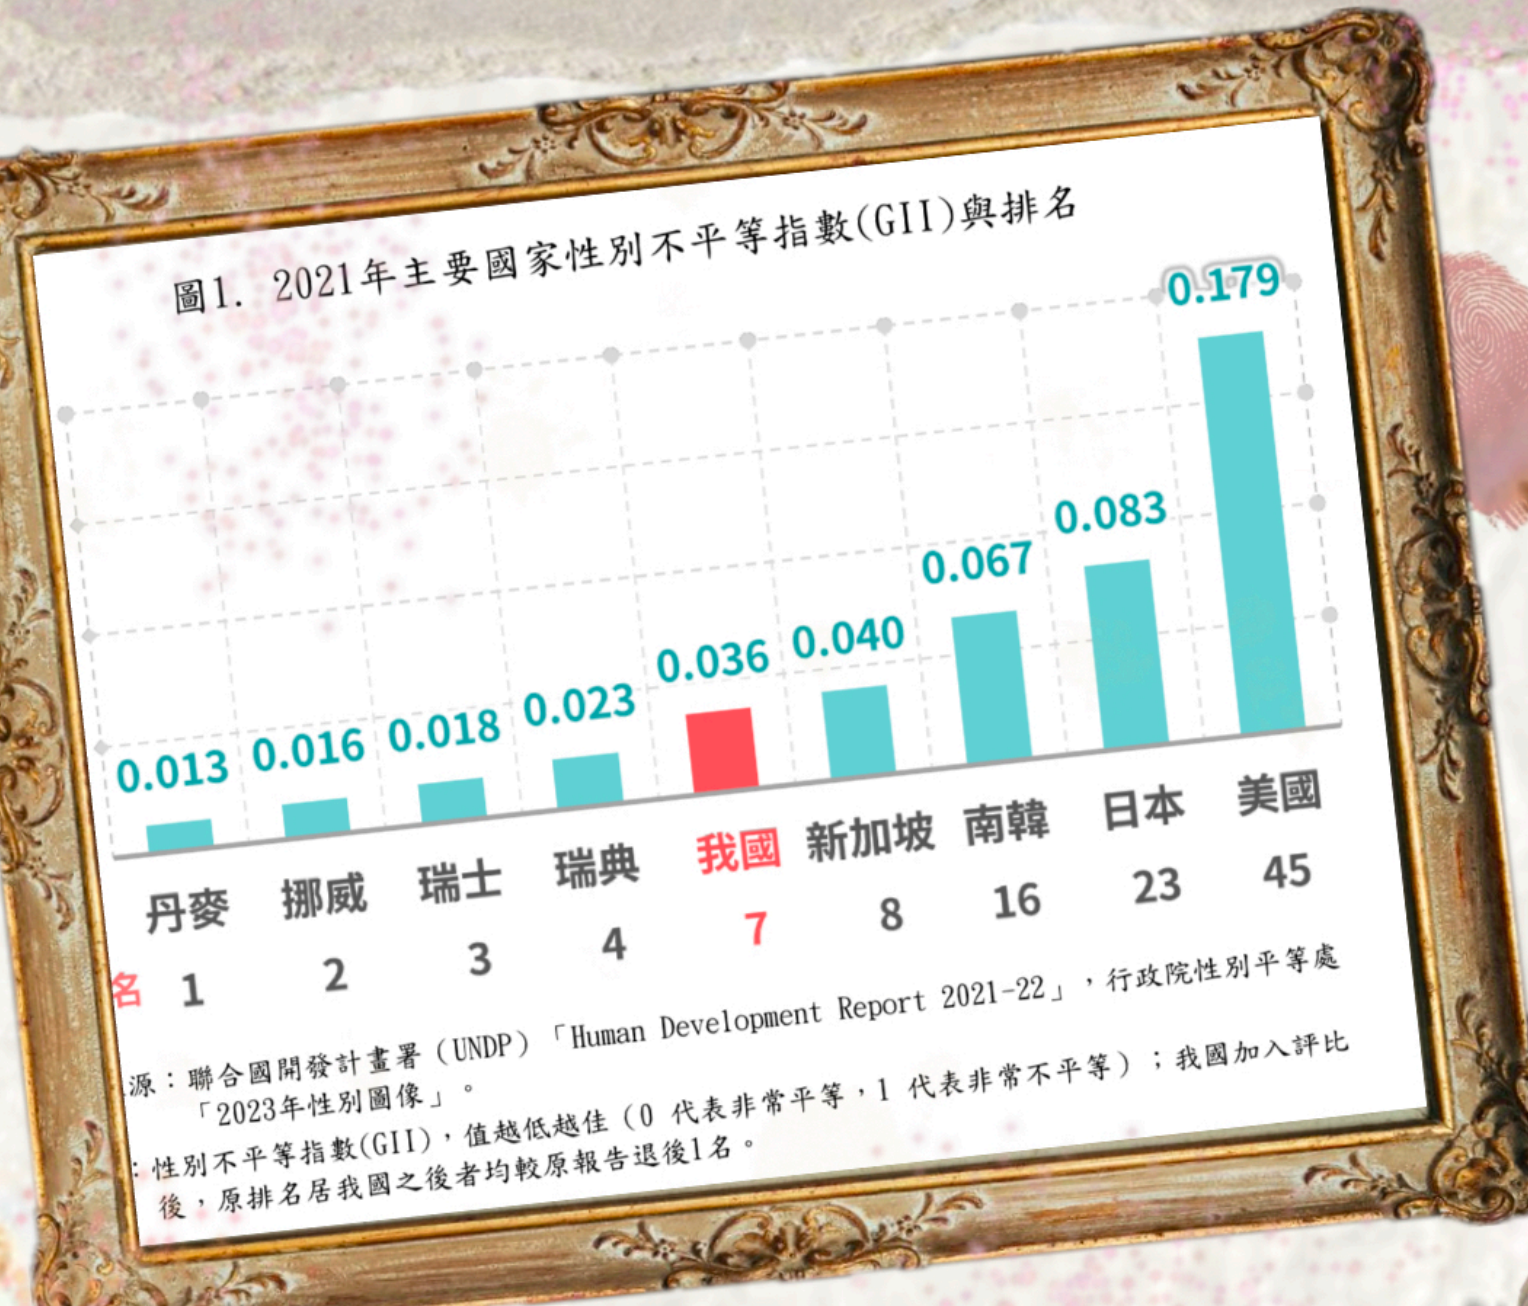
圖1. 2021年主要國家性別不平等指數(GII)與排名

| 0.013 | 0.016 | 0.018 | 0.023 | 0.036 | 0.040 | 0.067 | 0.083 | 0.179 |
|---|---|---|---|---|---|---|---|---|
| 丹麥 | 挪威 | 瑞士 | 瑞典 | 我國 | 新加坡 | 南韓 | 日本 | 美國 |
| 名 1 | 2 | 3 | 4 | 7 | 8 | 16 | 23 | 45 |

源：聯合國開發計畫署（UNDP）「Human Development Report 2021-22」，行政院性別平等處「2023年性別圖像」。

：性別不平等指數(GII)，值越低越佳（0 代表非常平等，1 代表非常不平等）；我國加入評比後，原排名居我國之後者均較原報告退後1名。